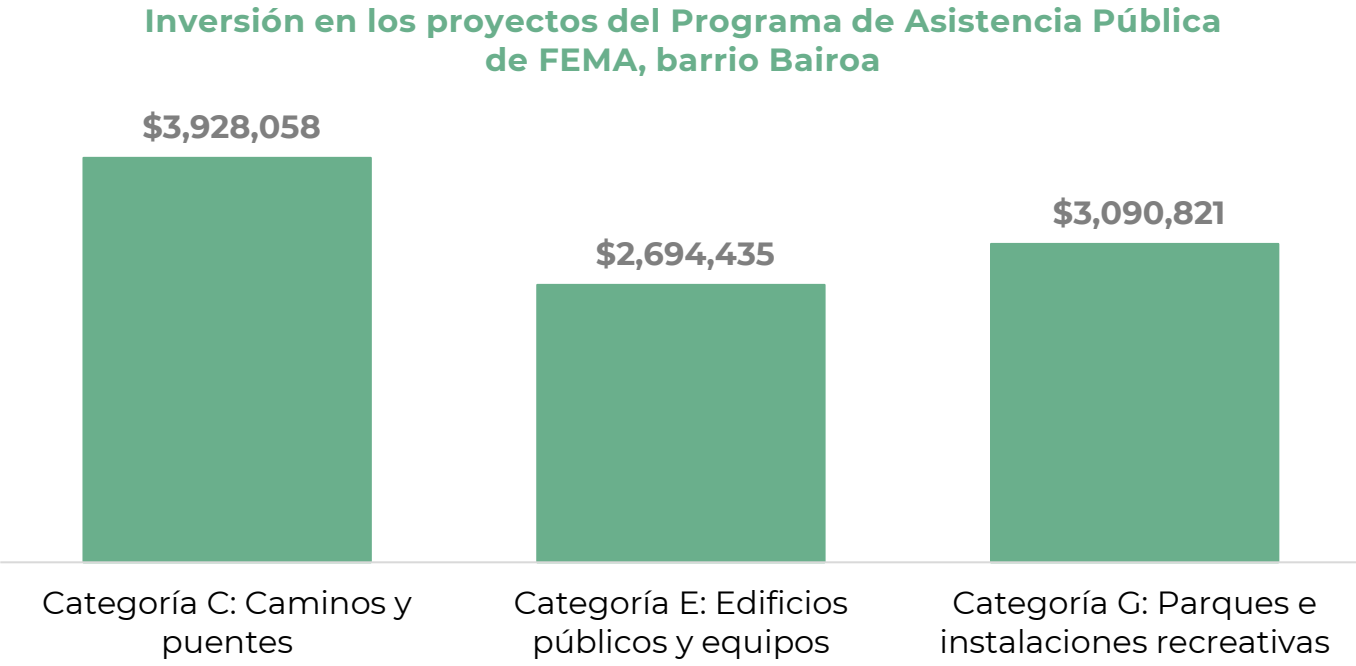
Inversión en los proyectos del Programa de Asistencia Pública de FEMA, barrio Bairoa

$3,928,058

$2,694,435

$3,090,821

Categoría C: Caminos y puentes

Categoría E: Edificios públicos y equipos

Categoría G: Parques e instalaciones recreativas